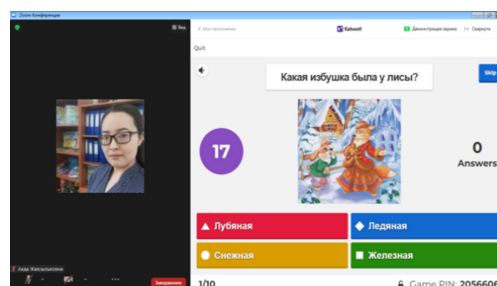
Zoom Конференция

Вид

< Мастерписание

Kahoot!

Демонстрация экрана

Свернуть

Quiz

Какая избушка была у лисы?

Skip

17

0

Answers

Лубяная

Ледяная

Снежная

Железная

Айда Жаксылыкова

Завершение

1/10

Game PIN: 2056606